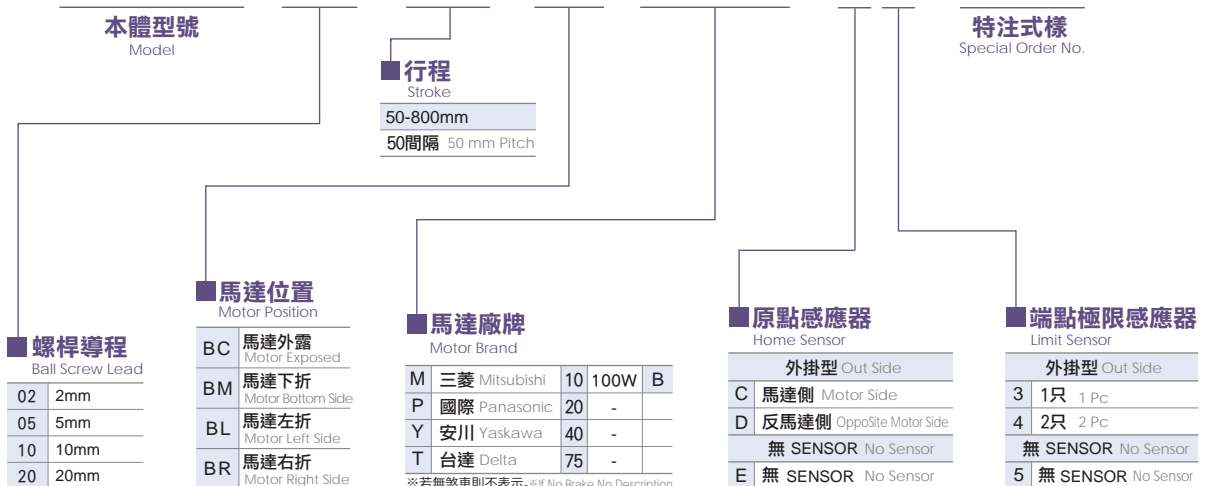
本體型號
Model

特注式樣
Special Order No.

行程
Stroke

| 50-800mm |
|---|
| 50間隔 50 mm Pitch |

馬達位置
Motor Position

| BC | 馬達外露 Motor Exposed |
|---|---|
| BM | 馬達下折 Motor Bottom Side |
| BL | 馬達左折 Motor Left Side |
| BR | 馬達右折 Motor Right Side |

螺桿導程
Ball Screw Lead

| 02 | 2mm |
|---|---|
| 05 | 5mm |
| 10 | 10mm |
| 20 | 20mm |

馬達廠牌
Motor Brand

| M | 三菱 Mitsubishi | 10 | 100W | B |
|---|---|---|---|---|
| P | 國際 Panasonic | 20 | - | |
| Y | 安川 Yaskawa | 40 | - | |
| T | 台達 Delta | 75 | - | |

※若無煞車則不表示 ※If No Brake No Description

原點感應器
Home Sensor

| 外掛型 Out Side | |
|---|---|
| C | 馬達側 Motor Side |
| D | 反馬達側 OppoSite Motor Side |
| 無 SENSOR No Sensor | |
| E | 無 SENSOR No Sensor |

端點極限感應器
Limit Sensor

| 外掛型 Out Side | |
|---|---|
| 3 | 1只 1 Pc |
| 4 | 2只 2 Pc |
| 無 SENSOR No Sensor | |
| 5 | 無 SENSOR No Sensor |